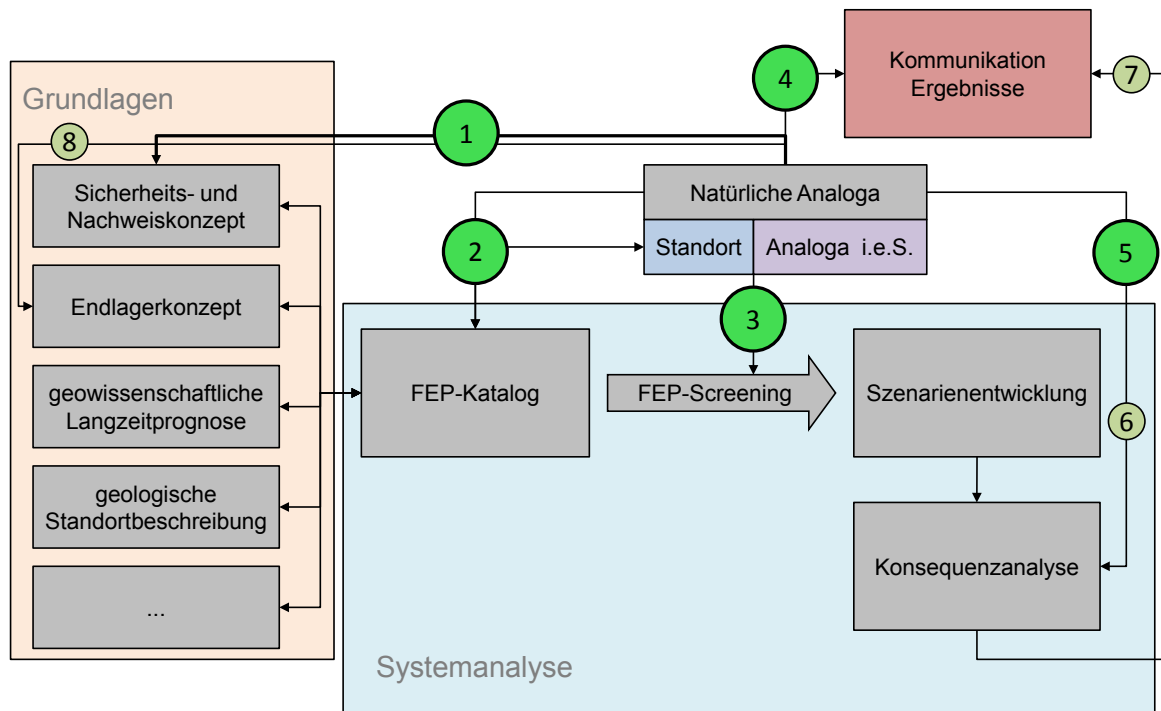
Kommunikation Ergebnisse

4

7

Grundlagen

8

1

Sicherheits- und Nachweiskonzept

Natürliche Analoga

Standort

Analoga i.e.S.

2

5

Endlagerkonzept

3

geowissenschaftliche Langzeitprognose

FEP-Katalog

FEP-Screening

Szenarienentwicklung

6

geologische Standortbeschreibung

Konsequenzanalyse

...

Systemanalyse